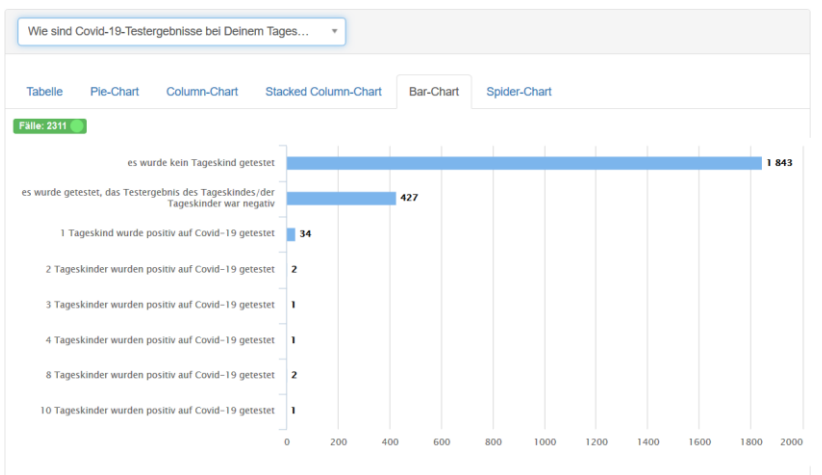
Wie sind Covid-19-Testergebnisse bei Deinem Tages…

Tabelle
Pie-Chart
Column-Chart
Stacked Column-Chart
Bar-Chart
Spider-Chart

Fälle: 2311

es wurde kein Tageskind getestet 1 843
es wurde getestet, das Testergebnis des Tageskindes/der Tageskinder war negativ 427
1 Tageskind wurde positiv auf Covid-19 getestet 34
2 Tageskinder wurden positiv auf Covid-19 getestet 2
3 Tageskinder wurden positiv auf Covid-19 getestet 1
4 Tageskinder wurden positiv auf Covid-19 getestet 1
8 Tageskinder wurden positiv auf Covid-19 getestet 2
10 Tageskinder wurden positiv auf Covid-19 getestet 1

0 200 400 600 800 1000 1200 1400 1600 1800 2000